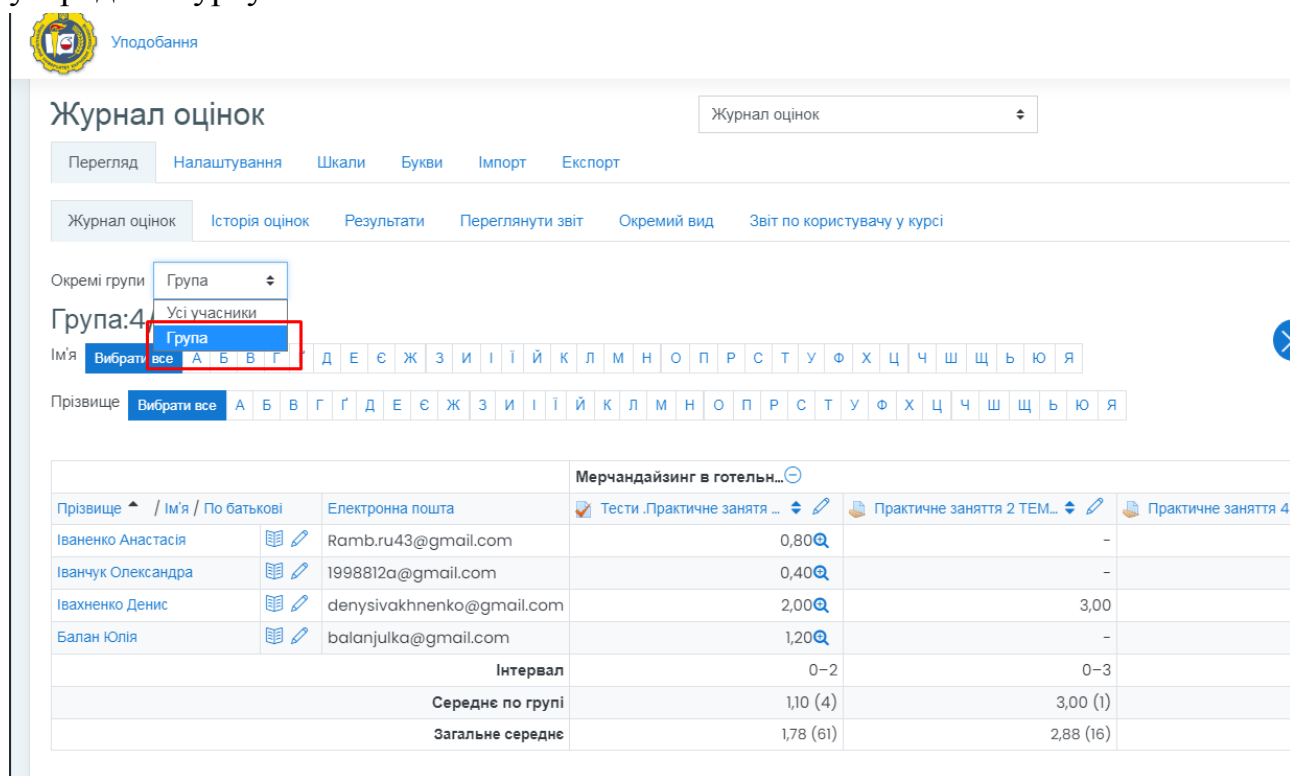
Уподобання

Журнал оцінок

Журнал оцінок

Перегляд Налаштування Шкали Букви Імпорт Експорт

Журнал оцінок Історія оцінок Результати Переглянути звіт Окремий вид Звіт по користувачу у курсі

Окремі групи Група
Усі учасники
Група

Група:4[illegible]

Ім'я Вибрати все А Б В Г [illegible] Д Е Є Ж З И І Ї Й К Л М Н О П Р С Т У Ф Х Ц Ч Ш Щ Ь Ю Я

Прізвище Вибрати все А Б В Г Ґ Д Е Є Ж З И І Ї Й К Л М Н О П Р С Т У Ф Х Ц Ч Ш Щ Ь Ю Я

| | | Мерчандайзинг в готельн… | | |
|---|---|---|---|---|
| Прізвище / Ім'я / По батькові | Електронна пошта | Тести .Практичне заняття … | Практичне заняття 2 ТЕМ… | Практичне заняття 4 |
| Іваненко Анастасія | Ramb.ru43@gmail.com | 0,80 | - | |
| Іванчук Олександра | 1998812a@gmail.com | 0,40 | - | |
| Івахненко Денис | denysivakhnenko@gmail.com | 2,00 | 3,00 | |
| Балан Юлія | balanjulka@gmail.com | 1,20 | - | |
| | Інтервал | 0–2 | 0–3 | |
| | Середнє по групі | 1,10 (4) | 3,00 (1) | |
| | Загальне середнє | 1,78 (61) | 2,88 (16) | |